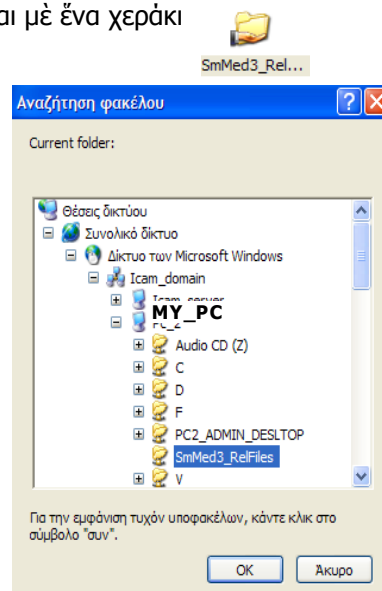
αι μὲ ἕνα χεράκι

SmMed3_Rel...

Αναζήτηση φακέλου

Current folder:

Θέσεις δικτύου
Συνολικό δίκτυο
Δίκτυο των Microsoft Windows
Icam_domain
Icam_server
MY_PC
Audio CD (Z)
C
D
F
PC2_ADMIN_DESLTOP
SmMed3_RelFiles
V

Για την εμφάνιση τυχόν υποφακέλων, κάντε κλικ στο σύμβολο "συν".

OK
Άκυρο